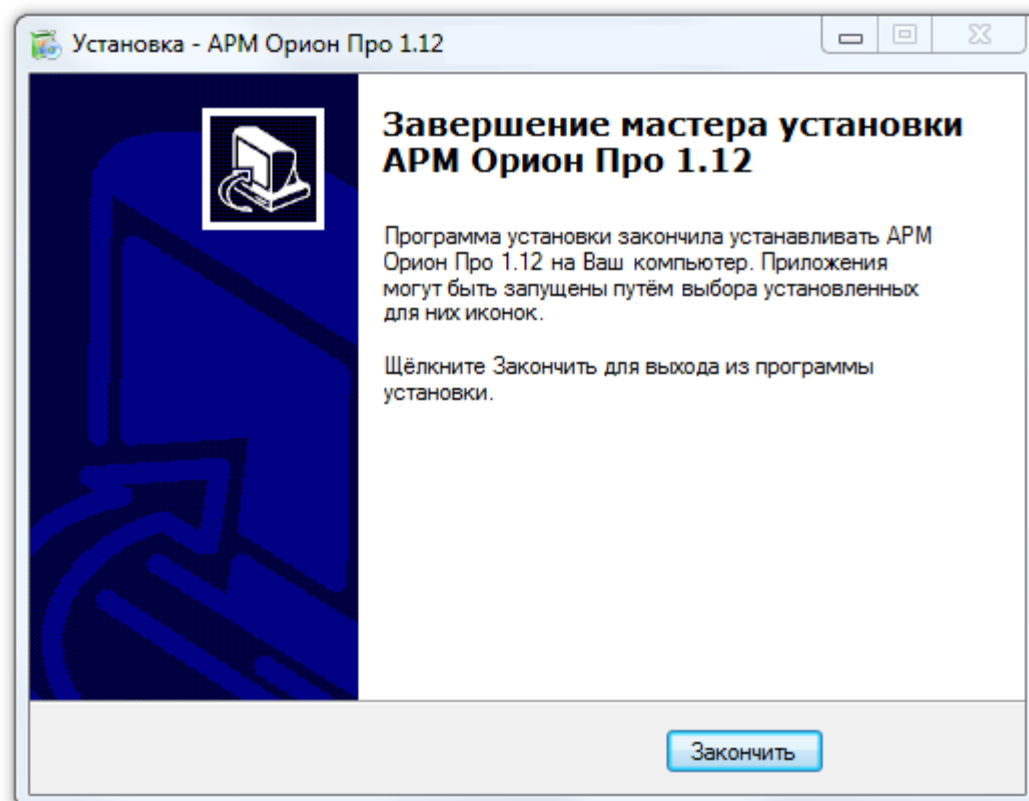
Установка - АРМ Орион Про 1.12

Завершение мастера установки АРМ Орион Про 1.12

Программа установки закончила устанавливать АРМ Орион Про 1.12 на Ваш компьютер. Приложения могут быть запущены путём выбора установленных для них иконок.

Щёлкните Закончить для выхода из программы установки.

Закончить